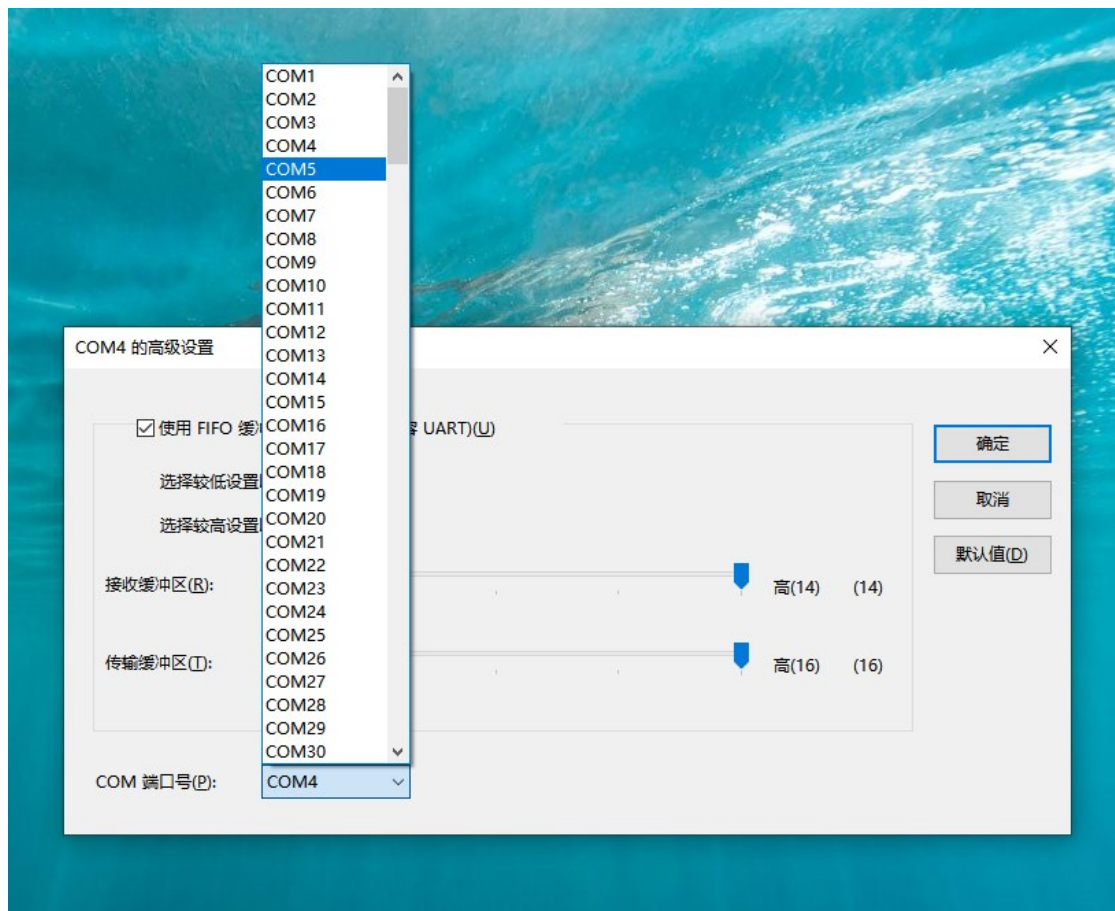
COM1
COM2
COM3
COM4
COM5
COM6
COM7
COM8
COM9
COM10
COM11
COM12
COM13
COM14
COM15
COM16
COM17
COM18
COM19
COM20
COM21
COM22
COM23
COM24
COM25
COM26
COM27
COM28
COM29
COM30

COM4 的高级设置

×

☑ 使用 FIFO 缓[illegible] 容 UART)(U)

选择较低设置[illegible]

选择较高设置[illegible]

接收缓冲区(R):

高(14) (14)

传输缓冲区(T):

高(16) (16)

COM 端口号(P): COM4

确定

取消

默认值(D)